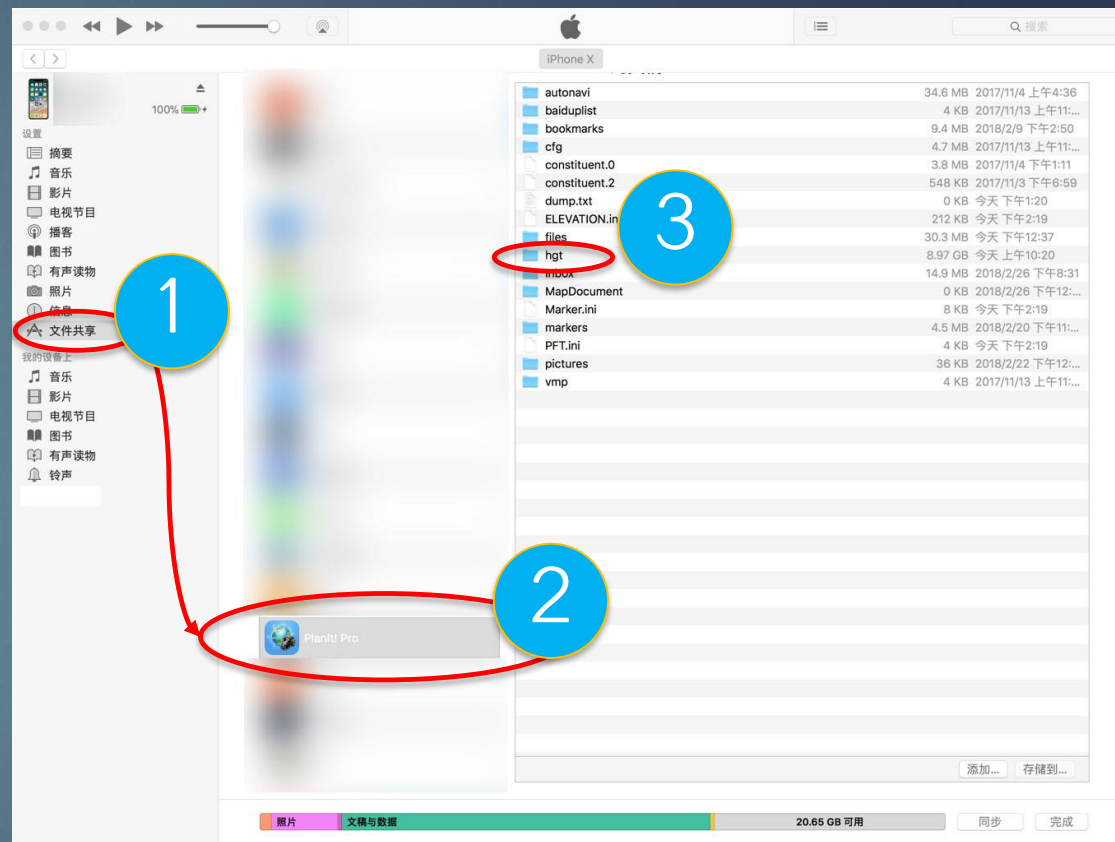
搜索

iPhone X

100%

设置
摘要
音乐
影片
电视节目
播客
图书
有声读物
照片
信息
文件共享
我的设备上
音乐
影片
电视节目
图书
有声读物
铃声

Planit! Pro

| | | |
|---|---|---|
| autonavi | 34.6 MB | 2017/11/4 上午4:36 |
| baiduplist | 4 KB | 2017/11/13 上午11:... |
| bookmarks | 9.4 MB | 2018/2/9 下午2:50 |
| cfg | 4.7 MB | 2017/11/13 上午11:... |
| constituent.0 | 3.8 MB | 2017/11/4 下午1:11 |
| constituent.2 | 548 KB | 2017/11/3 下午6:59 |
| dump.txt | 0 KB | 今天 下午1:20 |
| ELEVATION.in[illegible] | 212 KB | 今天 下午2:19 |
| files | 30.3 MB | 今天 下午12:37 |
| hgt | 8.97 GB | 今天 上午10:20 |
| Inbox | 14.9 MB | 2018/2/26 下午8:31 |
| MapDocument | 0 KB | 2018/2/26 下午12:... |
| Marker.ini | 8 KB | 今天 下午2:19 |
| markers | 4.5 MB | 2018/2/20 下午11:... |
| PFT.ini | 4 KB | 今天 下午2:19 |
| pictures | 36 KB | 2018/2/22 下午12:... |
| vmp | 4 KB | 2017/11/13 上午11:... |

1
2
3

添加...
存储到...

照片
文稿与数据
20.65 GB 可用
同步
完成